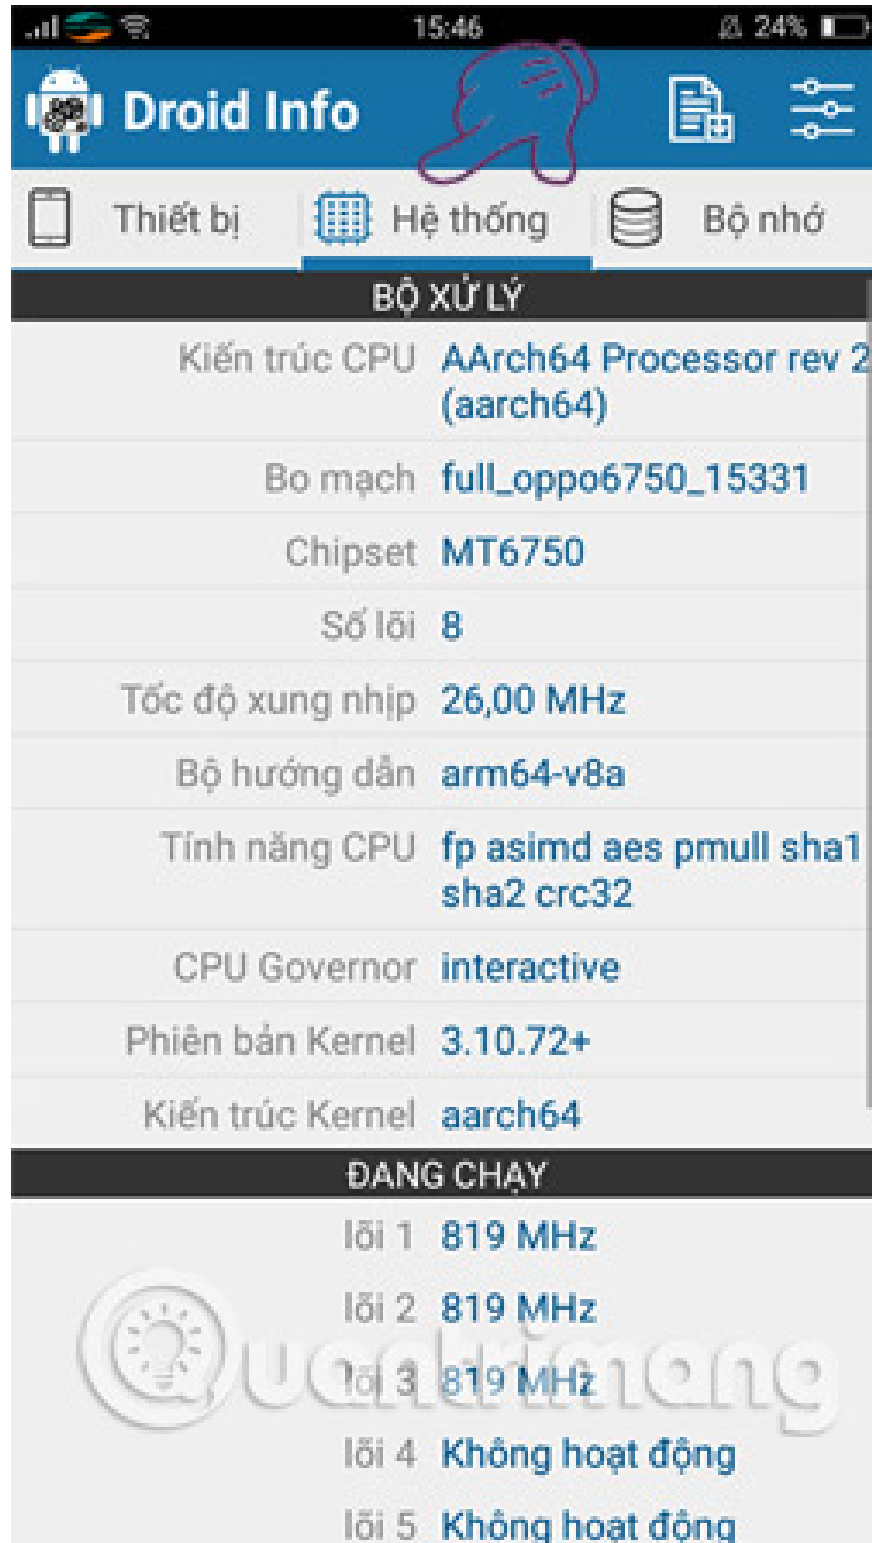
15:46 24%

Droid Info

Thiết bị Hệ thống Bộ nhớ

BỘ XỬ LÝ

| | |
|---|---|
| Kiến trúc CPU | AArch64 Processor rev 2 (aarch64) |
| Bo mạch | full_oppo6750_15331 |
| Chipset | MT6750 |
| Số lõi | 8 |
| Tốc độ xung nhịp | 26,00 MHz |
| Bộ hướng dẫn | arm64-v8a |
| Tính năng CPU | fp asimd aes pmull sha1 sha2 crc32 |
| CPU Governor | interactive |
| Phiên bản Kernel | 3.10.72+ |
| Kiến trúc Kernel | aarch64 |

ĐANG CHẠY

| | |
|---|---|
| lõi 1 | 819 MHz |
| lõi 2 | 819 MHz |
| lõi 3 | 819 MHz |
| lõi 4 | Không hoạt động |
| lõi 5 | Không hoạt động |

Quantrimang